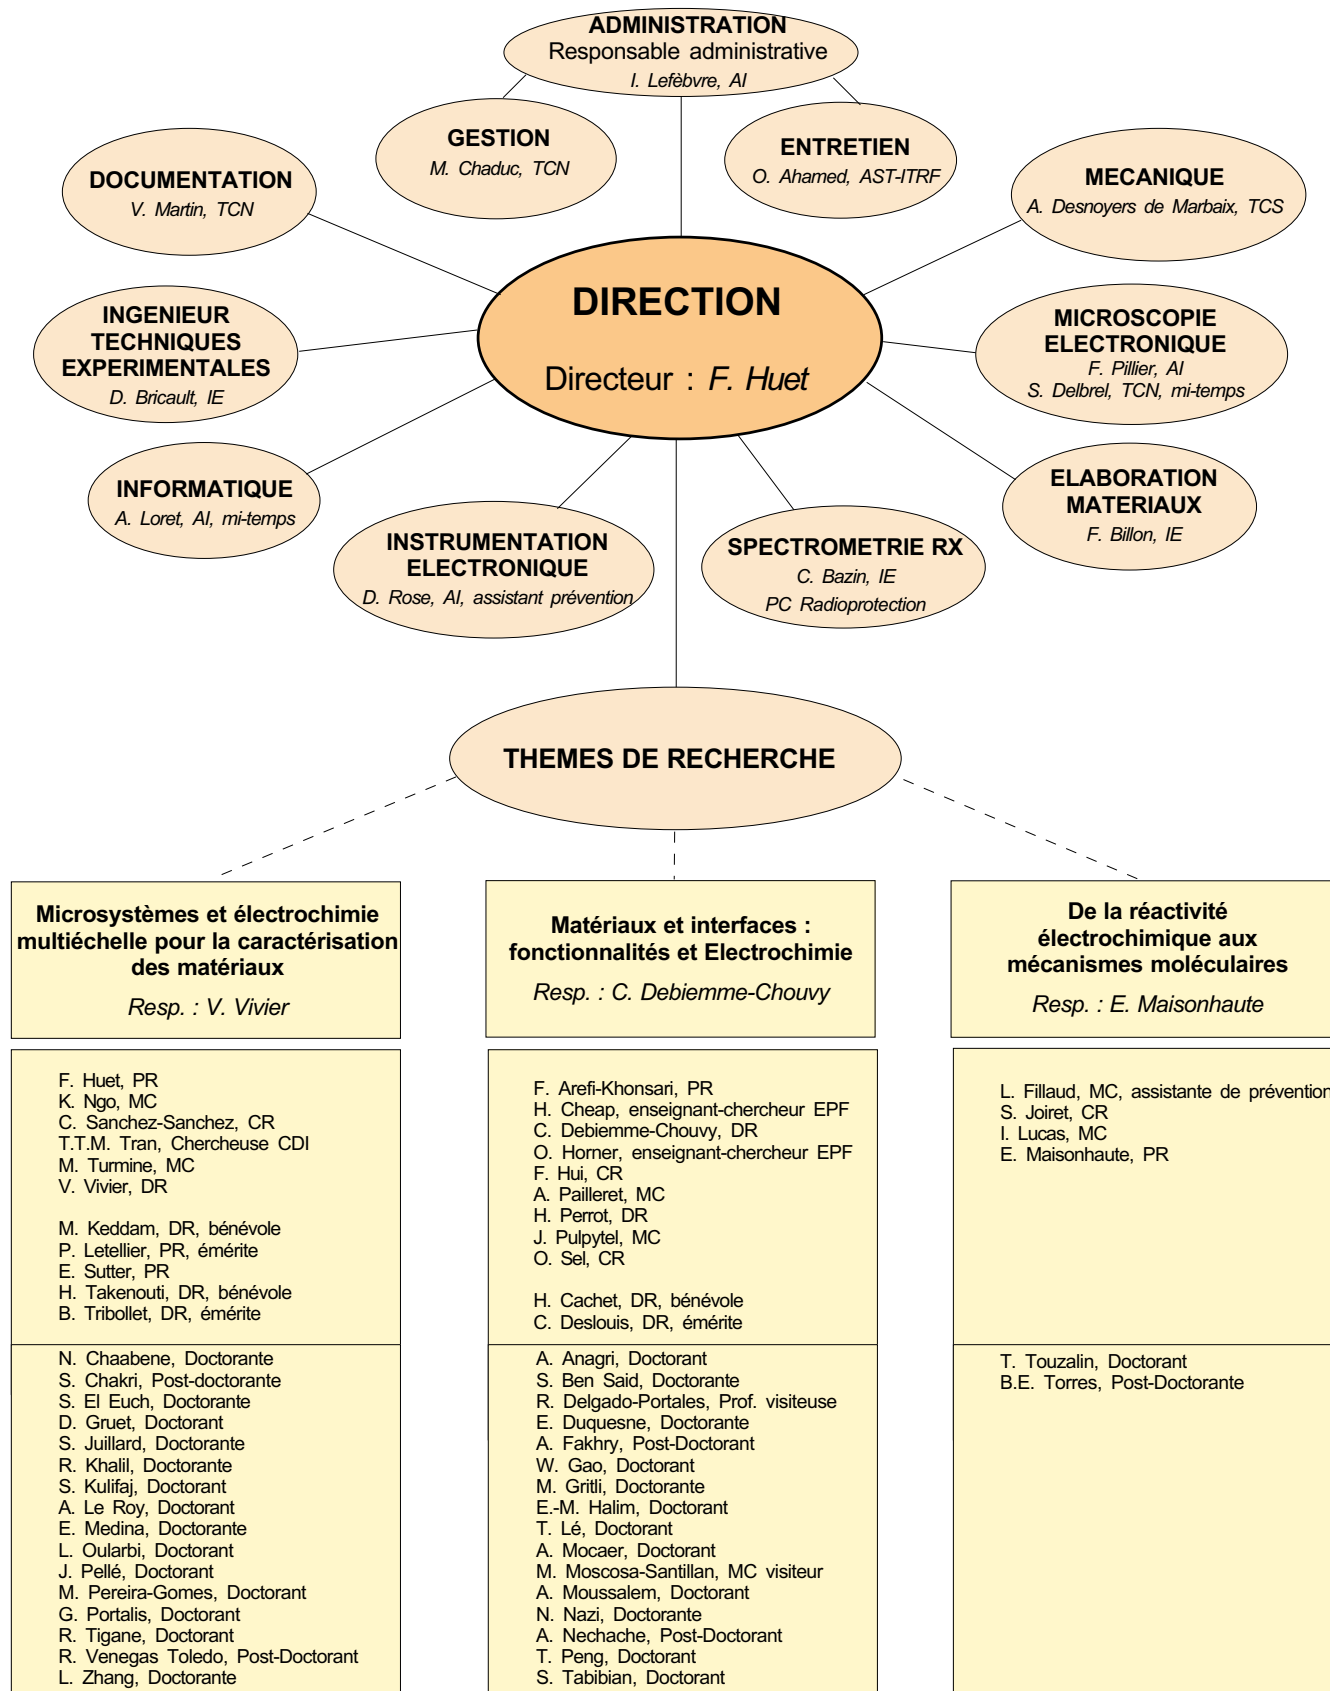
ADMINISTRATION
Responsable administrative
I. Lefèbvre, AI

GESTION
M. Chaduc, TCN

ENTRETIEN
O. Ahamed, AST-ITRF

DOCUMENTATION
V. Martin, TCN

MECANIQUE
A. Desnoyers de Marbaix, TCS

INGENIEUR TECHNIQUES EXPERIMENTALES
D. Bricault, IE

DIRECTION
Directeur : F. Huet

MICROSCOPIE ELECTRONIQUE
F. Pillier, AI
S. Delbrel, TCN, mi-temps

INFORMATIQUE
A. Loret, AI, mi-temps

ELABORATION MATERIAUX
F. Billon, IE

INSTRUMENTATION ELECTRONIQUE
D. Rose, AI, assistant prévention

SPECTROMETRIE RX
C. Bazin, IE
PC Radioprotection

THEMES DE RECHERCHE

Microsystèmes et électrochimie multiéchelle pour la caractérisation des matériaux
Resp. : V. Vivier

F. Huet, PR
K. Ngo, MC
C. Sanchez-Sanchez, CR
T.T.M. Tran, Chercheuse CDI
M. Turmine, MC
V. Vivier, DR

M. Keddam, DR, bénévole
P. Letellier, PR, émérite
E. Sutter, PR
H. Takenouti, DR, bénévole
B. Tribollet, DR, émérite

N. Chaabene, Doctorante
S. Chakri, Post-doctorante
S. El Euch, Doctorante
D. Gruet, Doctorant
S. Juillard, Doctorante
R. Khalil, Doctorante
S. Kulifaj, Doctorant
A. Le Roy, Doctorant
E. Medina, Doctorante
L. Oularbi, Doctorant
J. Pellé, Doctorant
M. Pereira-Gomes, Doctorant
G. Portalis, Doctorant
R. Tigane, Doctorant
R. Venegas Toledo, Post-Doctorant
L. Zhang, Doctorante

Matériaux et interfaces : fonctionnalités et Electrochimie
Resp. : C. Debiemme-Chouvy

F. Arefi-Khonsari, PR
H. Cheap, enseignant-chercheur EPF
C. Debiemme-Chouvy, DR
O. Horner, enseignant-chercheur EPF
F. Hui, CR
A. Pailleret, MC
H. Perrot, DR
J. Pulpytel, MC
O. Sel, CR

H. Cachet, DR, bénévole
C. Deslouis, DR, émérite

A. Anagri, Doctorant
S. Ben Said, Doctorante
R. Delgado-Portales, Prof. visiteuse
E. Duquesne, Doctorante
A. Fakhry, Post-Doctorant
W. Gao, Doctorant
M. Gritli, Doctorante
E.-M. Halim, Doctorant
T. Lé, Doctorant
A. Mocaer, Doctorant
M. Moscosa-Santillan, MC visiteur
A. Moussalem, Doctorant
N. Nazi, Doctorante
A. Nechache, Post-Doctorant
T. Peng, Doctorant
S. Tabibian, Doctorant

De la réactivité électrochimique aux mécanismes moléculaires
Resp. : E. Maisonhaute

L. Fillaud, MC, assistante de prévention
S. Joiret, CR
I. Lucas, MC
E. Maisonhaute, PR

T. Touzalin, Doctorant
B.E. Torres, Post-Doctorante